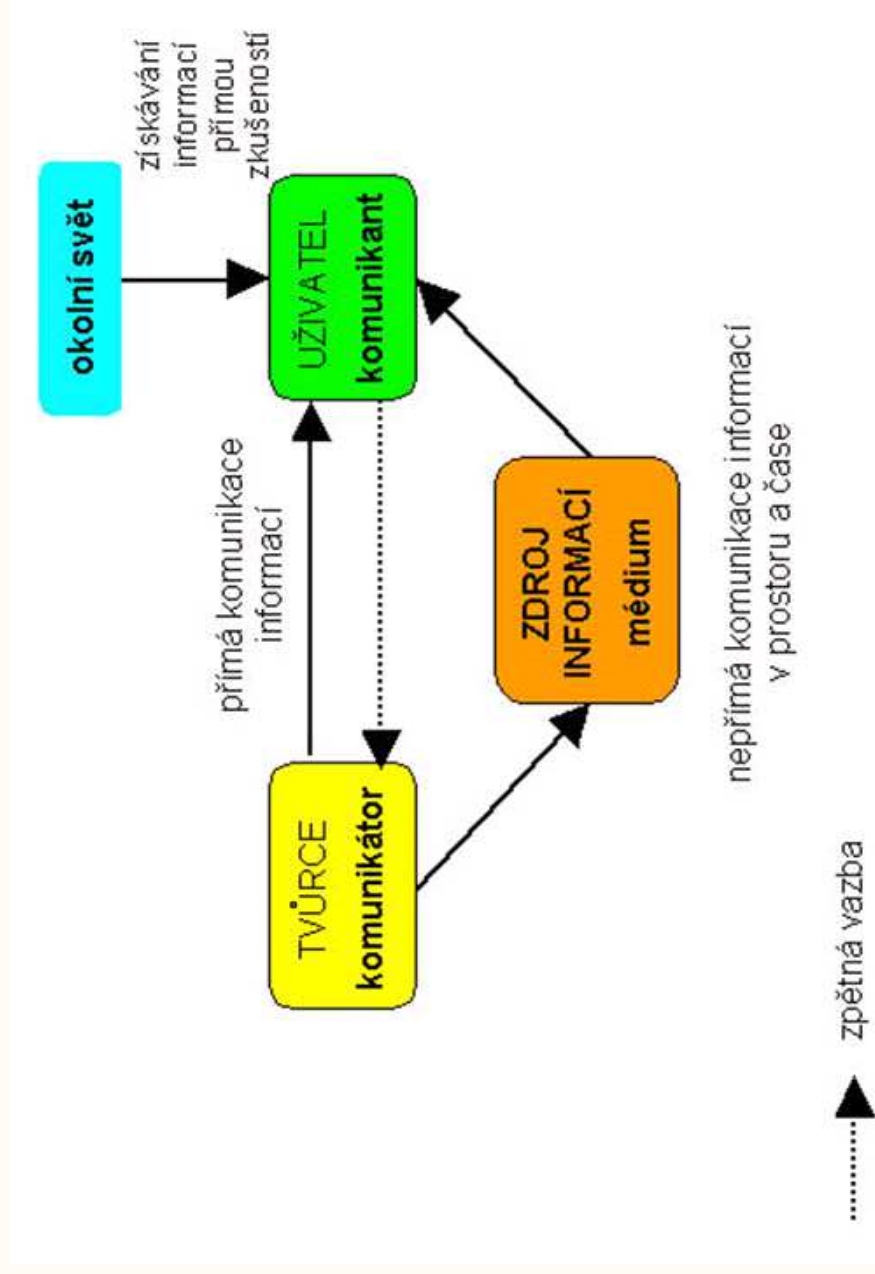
okolní svět

získávání informací přímou zkušeností

UŽIVATEL
komunikant

přímá komunikace informací

ZDROJ INFORMACÍ
médium

TVŮRCE
komunikátor

nepřímá komunikace informací v prostoru a čase

zpětná vazba